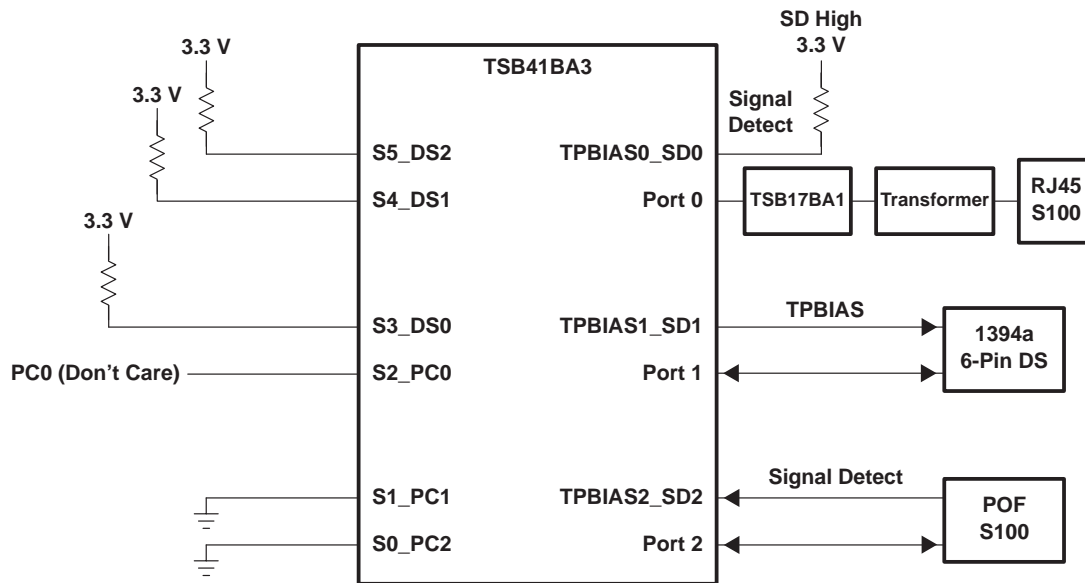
TSB41BA3

3.3 V

3.3 V

3.3 V

S5_DS2

S4_DS1

S3_DS0

PC0 (Don’t Care)

S2_PC0

S1_PC1

S0_PC2

SD High
3.3 V

Signal Detect

TPBIAS0_SD0

Port 0

TSB17BA1

Transformer

RJ45
S100

TPBIAS1_SD1

TPBIAS

Port 1

1394a
6-Pin DS

Signal Detect

TPBIAS2_SD2

Port 2

POF
S100